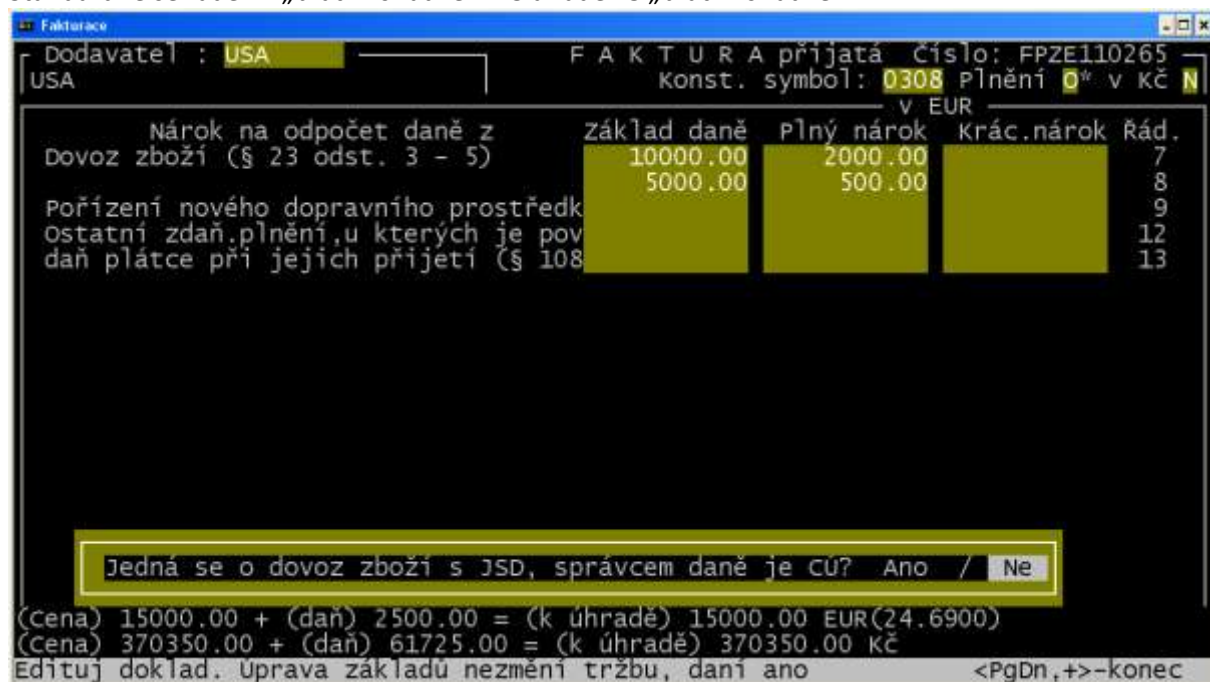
Fakturace

Dodavatel : USA
USA

F A K T U R A přijatá Číslo: FPZE110265
Konst. symbol: 0308 Plnění O* v Kč N

V EUR

| Nárok na odpočet daně z | Základ daně | Plný nárok | Krác.nárok | Řád. |
|---|---|---|---|---|
| Dovoz zboží (§ 23 odst. 3 – 5) | 10000.00 | 2000.00 | | 7 |
| | 5000.00 | 500.00 | | 8 |
| Pořízení nového dopravního prostředk | | | | 9 |
| Ostatní zdaň.plnění,u kterých je pov | | | | 12 |
| daň plátce při jejich přijetí (§ 108 | | | | 13 |

Jedná se o dovoz zboží s JSD, správcem daně je CÚ? Ano / Ne

(Cena) 15000.00 + (daň) 2500.00 = (k úhradě) 15000.00 EUR(24.6900)
(Cena) 370350.00 + (daň) 61725.00 = (k úhradě) 370350.00 Kč
Edituj doklad. Úprava základů nezmění tržbu, daní ano <PgDn,+>-konec